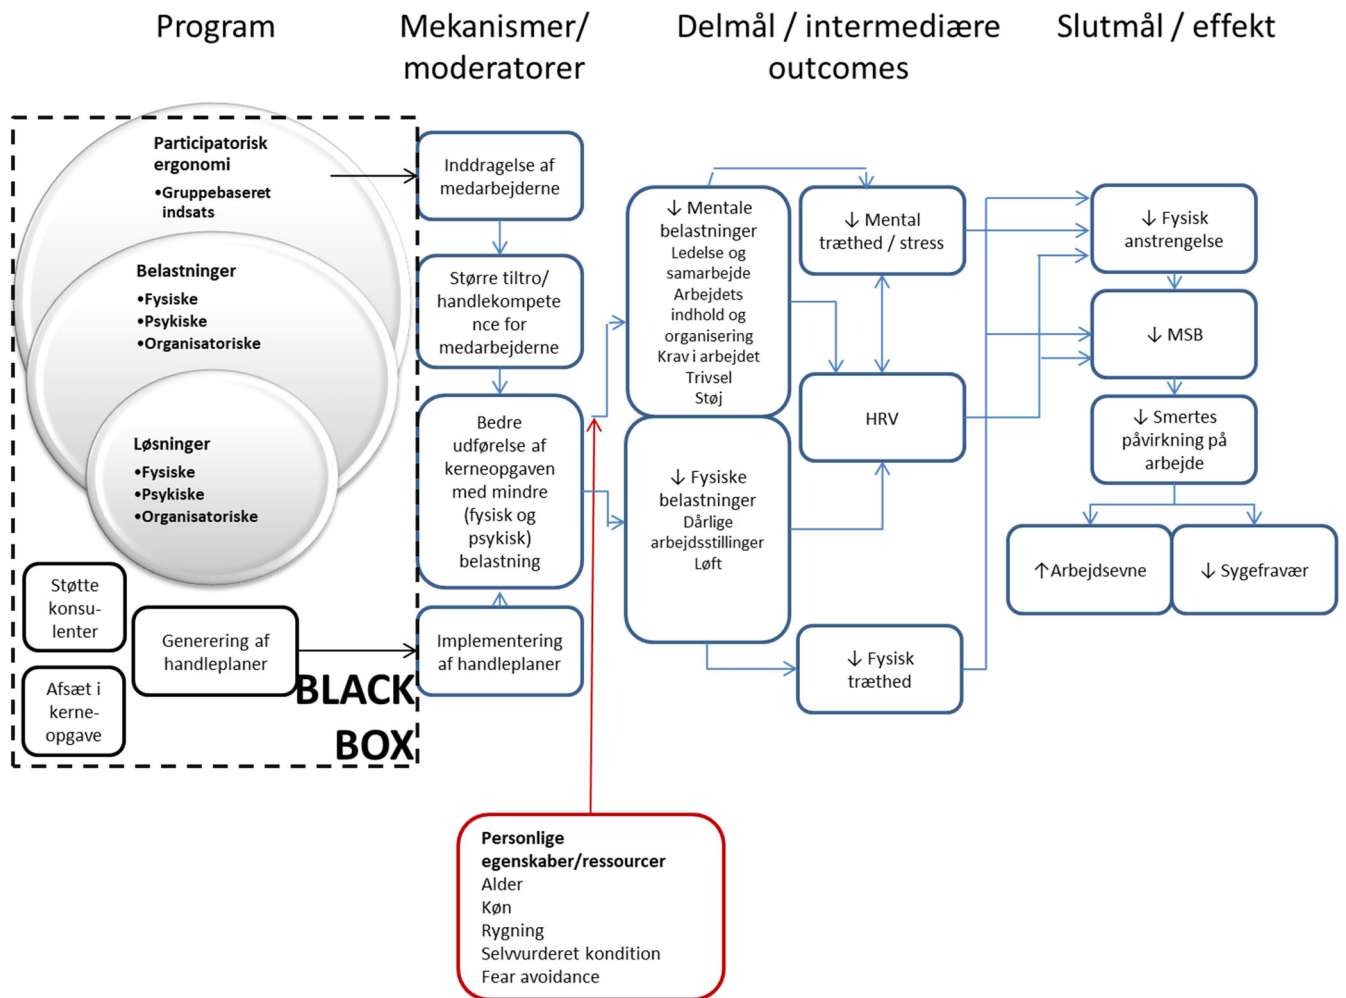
Program

Mekanismer/ moderatorer

Delmål / intermediære outcomes

Slutmål / effekt

Participatorisk ergonomi
•Gruppebaseret indsats

Belastninger
•Fysiske
•Psykiske
•Organisatoriske

Løsninger
•Fysiske
•Psykiske
•Organisatoriske

Støtte konsulenter

Afsæt i kerneopgave

Generering af handleplaner

BLACK BOX

Inddragelse af medarbejderne

Større tiltro/ handlekompetence for medarbejderne

Bedre udførelse af kerneopgaven med mindre (fysisk og psykisk) belastning

Implementering af handleplaner

↓ Mentale belastninger
Ledelse og samarbejde
Arbejdets indhold og organisering
Krav i arbejdet
Trivsel
Støj

↓ Fysiske belastninger
Dårlige arbejdsstillinger
Løft

↓ Mental træthed / stress

HRV

↓ Fysisk træthed

↓ Fysisk anstrengelse

↓ MSB

↓ Smertes påvirkning på arbejde

↑Arbejdsevne

↓ Sygefravær

Personlige egenskaber/ressourcer
Alder
Køn
Rygning
Selvvurderet kondition
Fear avoidance